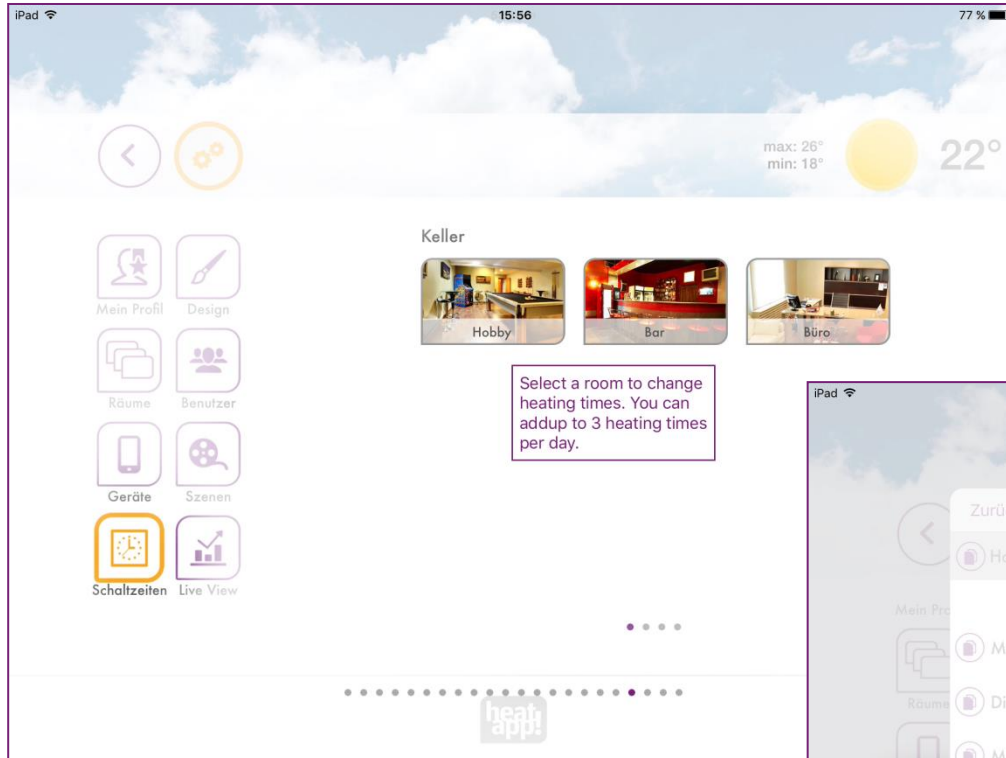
iPad 15:56 77 %

max: 26°
min: 18°
22°

Mein Profil
Design
Räume
Benutzer
Geräte
Szenen
Schaltzeiten
Live View

Keller

Hobby
Bar
Büro

Select a room to change heating times. You can addup to 3 heating times per day.

iPad
Zurü
Ho
Mein Pro
M
Räume
Di
M

heat app!